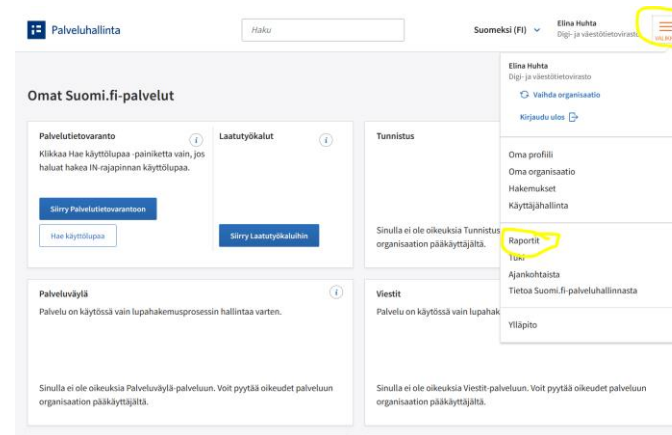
Palveluhallinta

Haku

Suomeksi (FI)

Elina Huhta
Digi- ja väestötietovirasto

VALIKKO

Omat Suomi.fi-palvelut

Palvelutietovaranto

Klikkaa Hae käyttölupaa -painiketta vain, jos haluat hakea IN-rajapinnan käyttölupaa.

Siirry Palvelutietovarantoon

Hae käyttölupaa

Laatutyökalut

Siirry Laatutyökaluihin

Tunnistus

Sinulla ei ole oikeuksia Tunnistus organisaation pääkäyttäjältä.

Palveluväylä

Palvelu on käytössä vain lupahakemusprosessin hallintaa varten.

Sinulla ei ole oikeuksia Palveluväylä-palveluun. Voit pyytää oikeudet palveluun organisaation pääkäyttäjältä.

Viestit

Palvelu on käytössä vain lupahakemusprosessin hallintaa varten.

Sinulla ei ole oikeuksia Viestit-palveluun. Voit pyytää oikeudet palveluun organisaation pääkäyttäjältä.

Elina Huhta
Digi- ja väestötietovirasto

Vaihda organisaatio

Kirjaudu ulos

Oma profiili
Oma organisaatio
Hakemukset
Käyttäjähallinta

Raportit
Tuki
Ajankohtaista
Tietoa Suomi.fi-palveluhallinnasta

Ylläpito